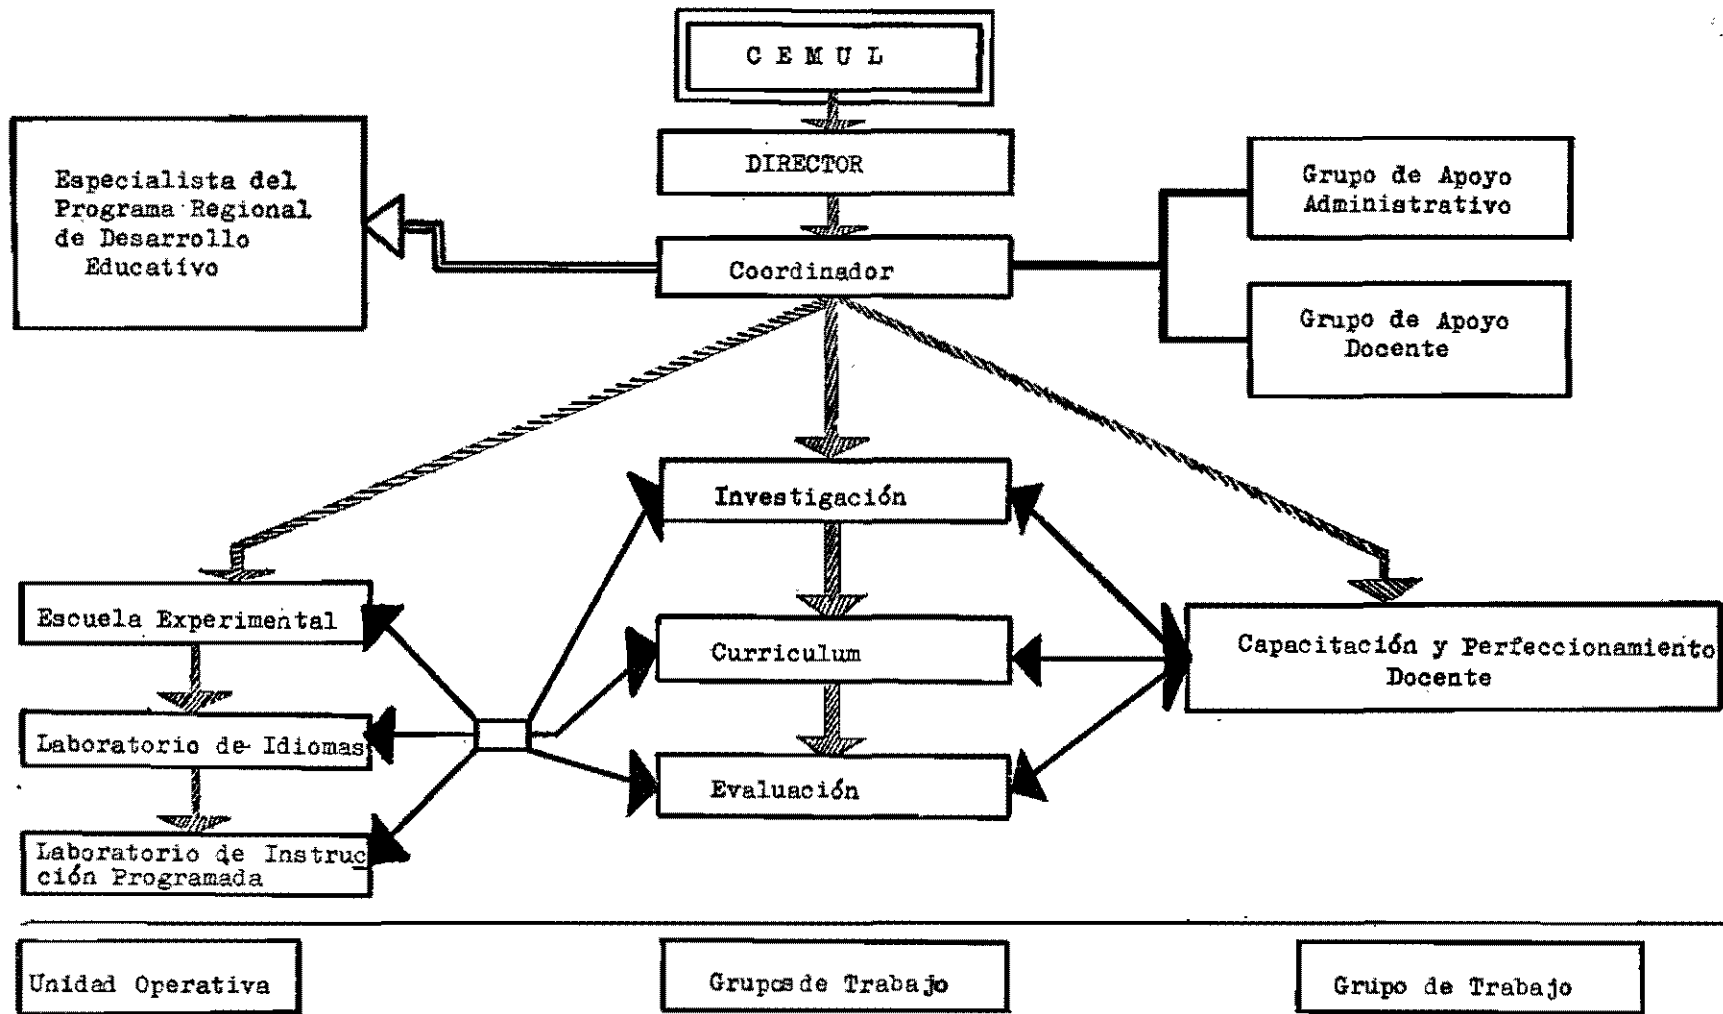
C E M U L

DIRECTOR

Especialista del Programa Regional de Desarrollo Educativo

Coordinador

Grupo de Apoyo Administrativo

Grupo de Apoyo Docente

Investigación

Curriculum

Evaluación

Escuela Experimental

Laboratorio de Idiomas

Laboratorio de Instrucción Programada

Capacitación y Perfeccionamiento Docente

Unidad Operativa

Grupos de Trabajo

Grupo de Trabajo